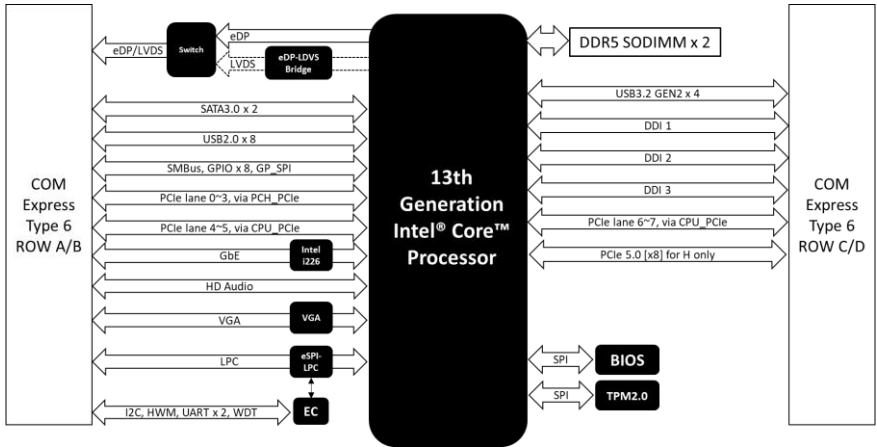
COM Express Type 6 ROW A/B

eDP/LVDS

Switch

eDP

LVDS

eDP-LDVS Bridge

SATA3.0 x 2

USB2.0 x 8

SMBus, GPIO x 8, GP_SPI

PCIe lane 0~3, via PCH_PCIe

PCIe lane 4~5, via CPU_PCIe

GbE

Intel i226

HD Audio

VGA

VGA

LPC

eSPI-LPC

I2C, HWM, UART x 2, WDT

EC

13th Generation Intel® Core™ Processor

DDR5 SODIMM x 2

USB3.2 GEN2 x 4

DDI 1

DDI 2

DDI 3

PCIe lane 6~7, via CPU_PCIe

PCIe 5.0 [x8] for H only

SPI

BIOS

SPI

TPM2.0

COM Express Type 6 ROW C/D